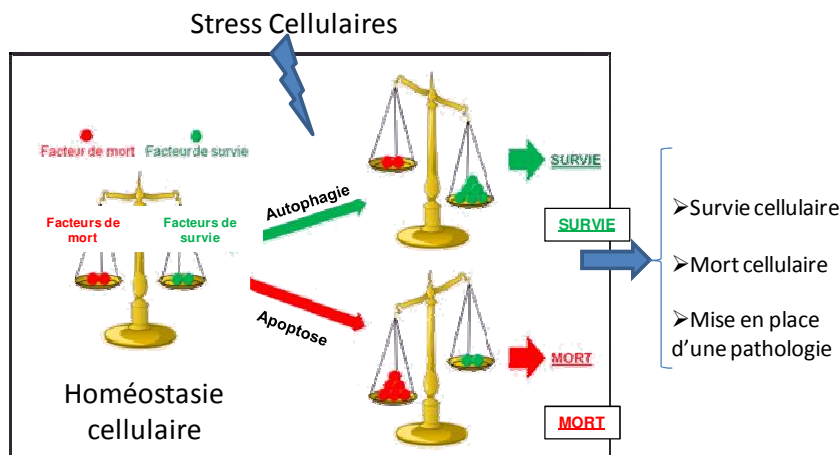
Stress Cellulaires

Facteur de mort Facteur de survie

Facteurs de mort

Facteurs de survie

Autophagie

Apoptose

SURVIE

SURVIE

MORT

MORT

Homéostasie cellulaire

➢Survie cellulaire

➢Mort cellulaire

➢Mise en place d'une pathologie